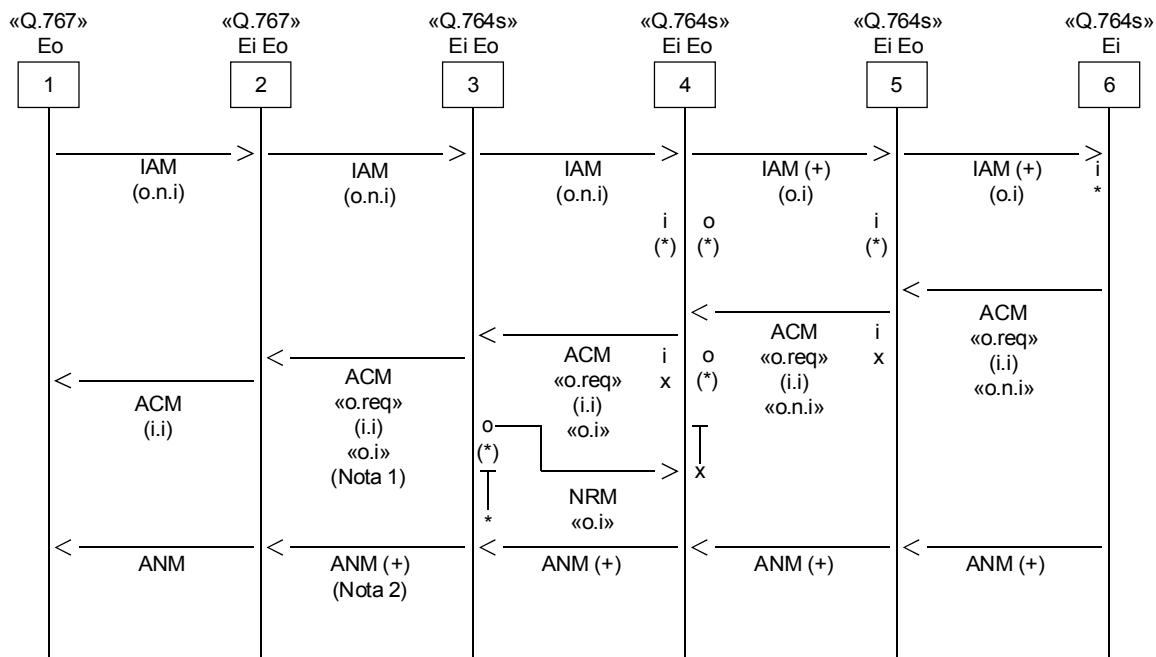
«Q.767»
Eo

«Q.767»
Ei Eo

«Q.764s»
Ei Eo

«Q.764s»
Ei Eo

«Q.764s»
Ei Eo

«Q.764s»
Ei

1
2
3
4
5
6

IAM
(o.n.i)

IAM
(o.n.i)

IAM
(o.n.i)

IAM (+)
(o.i)

IAM (+)
(o.i)

i
*

i
(*)

o
(*)

i
(*)

ACM
«o.req»
(i.i)
«o.n.i»

ACM
«o.req»
(i.i)
«o.n.i»

i
x

ACM
«o.req»
(i.i)
«o.i»

i
x

o
(*)

ACM
«o.req»
(i.i)
«o.i»
(Nota 1)

ACM
(i.i)

o
(*)
*

NRM
«o.i»

x

ANM

ANM (+)
(Nota 2)

ANM (+)

ANM (+)

ANM (+)